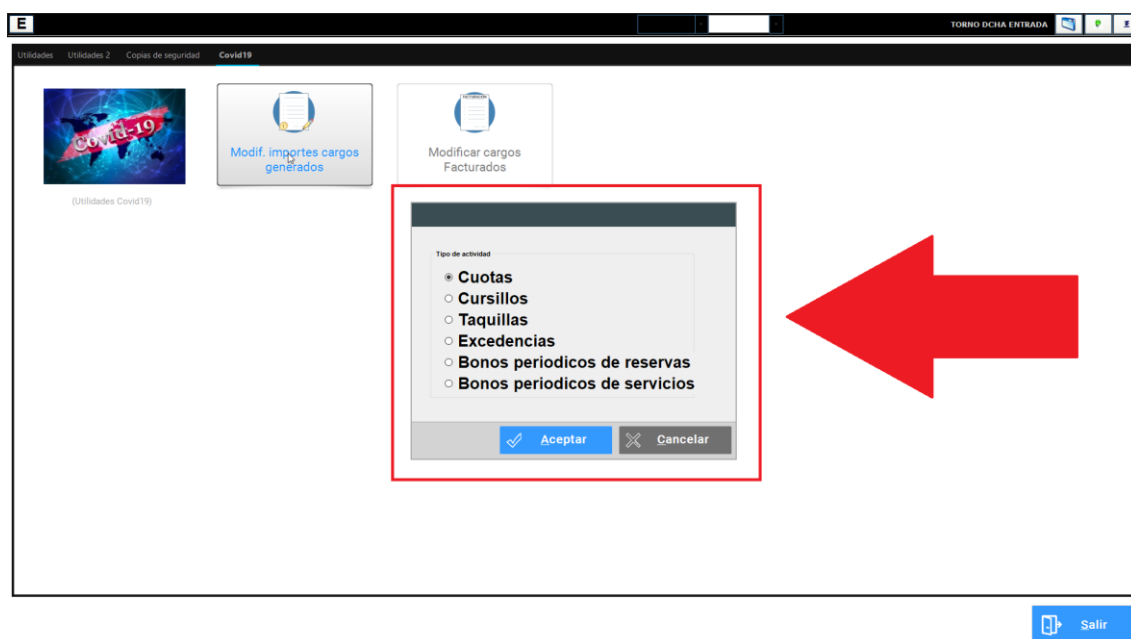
E

TORNO DCHA ENTRADA

Utilidades Utilidades 2 Copias de seguridad Covid19

Covid-19

(Utilidades Covid19)

Modif. importes cargos generados

FACTURACIÓN

Modificar cargos Facturados

Tipo de actividad

Cuotas
Cursillos
Taquillas
Excedencias
Bonos periodicos de reservas
Bonos periodicos de servicios

Aceptar

Cancelar

Salir